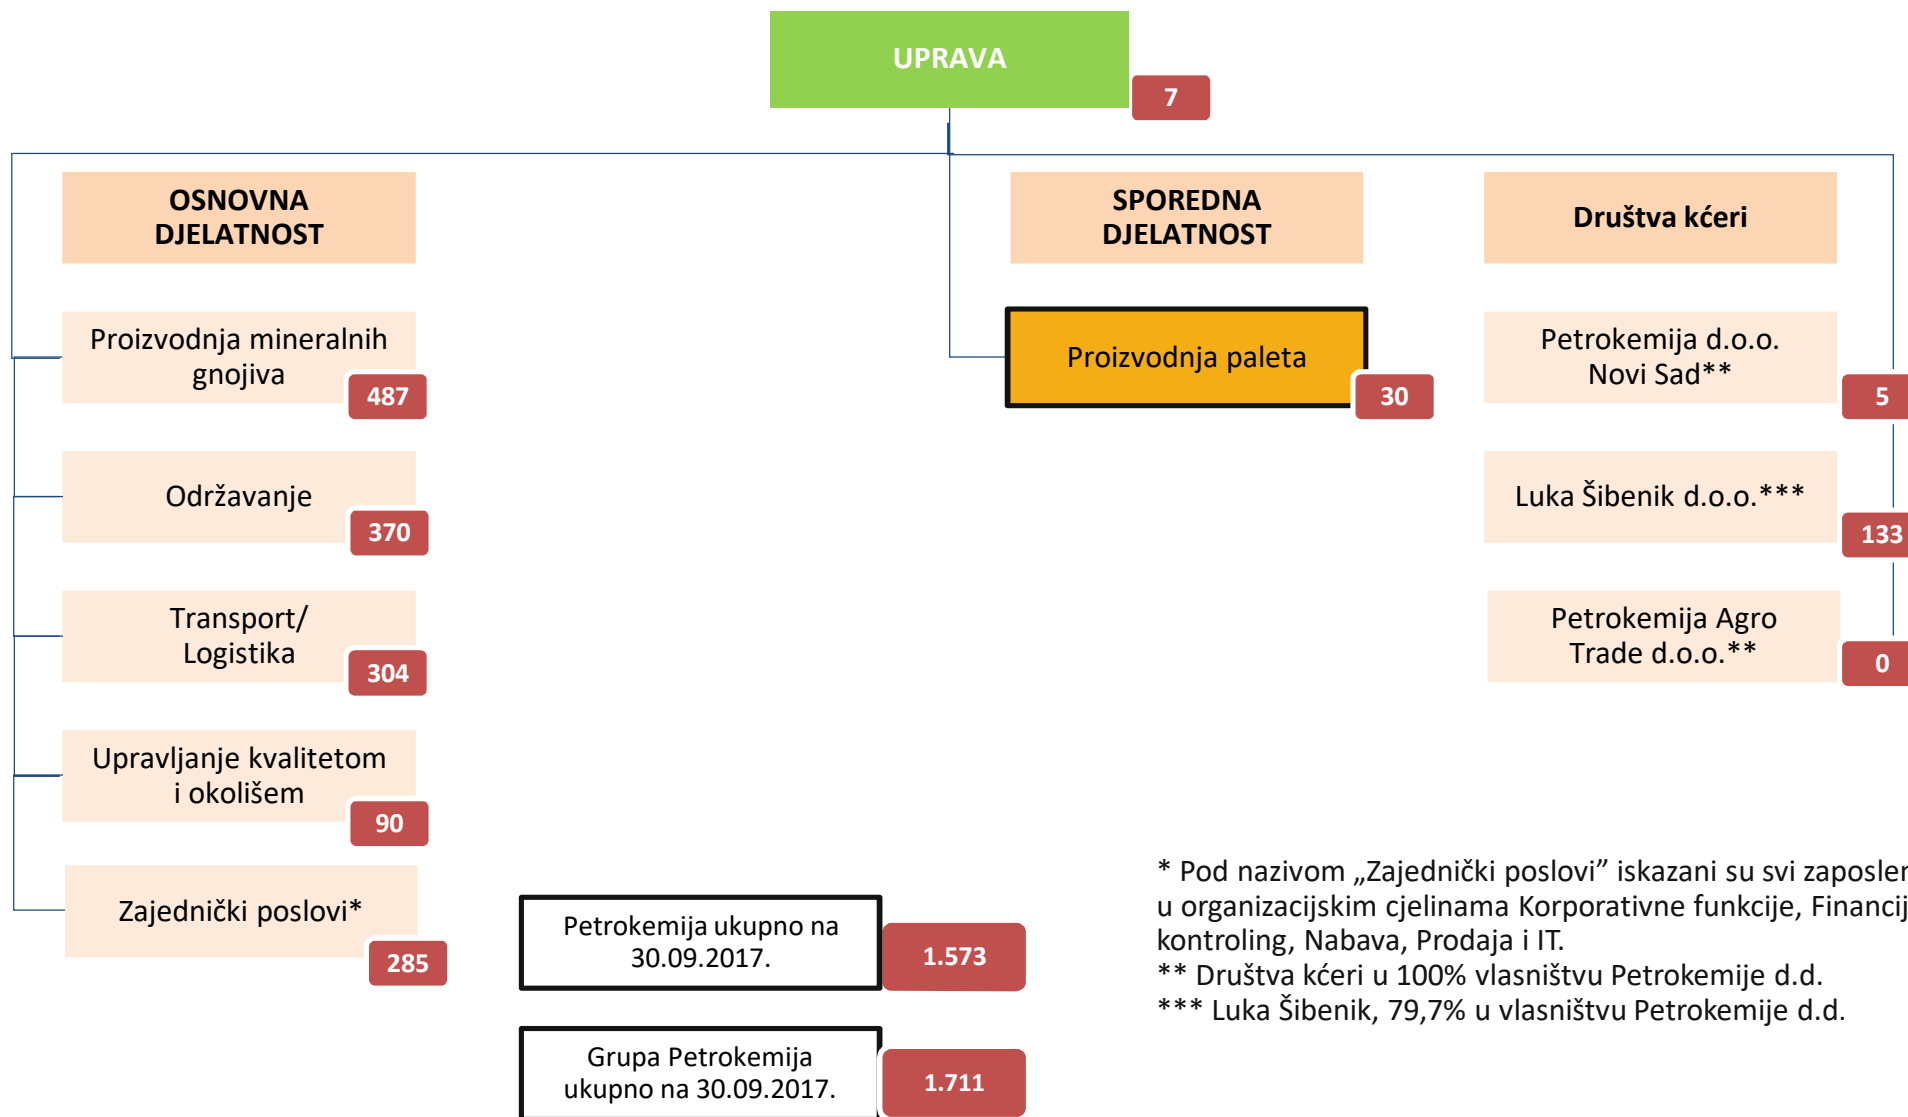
UPRAVA
7

OSNOVNA DJELATNOST

SPOREDNA DJELATNOST

Društva kćeri

Proizvodnja mineralnih gnojiva
487

Proizvodnja paleta
30

Petrokemija d.o.o. Novi Sad**
5

Održavanje
370

Luka Šibenik d.o.o.***
133

Transport/ Logistika
304

Petrokemija Agro Trade d.o.o.**
0

Upravljanje kvalitetom i okolišem
90

Zajednički poslovi*
285

Petrokemija ukupno na 30.09.2017.
1.573

Grupa Petrokemija ukupno na 30.09.2017.
1.711

* Pod nazivom „Zajednički poslovi” iskazani su svi zaposle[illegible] u organizacijskim cjelinama Korporativne funkcije, Financij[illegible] kontroling, Nabava, Prodaja i IT.
** Društva kćeri u 100% vlasništvu Petrokemije d.d.
*** Luka Šibenik, 79,7% u vlasništvu Petrokemije d.d.